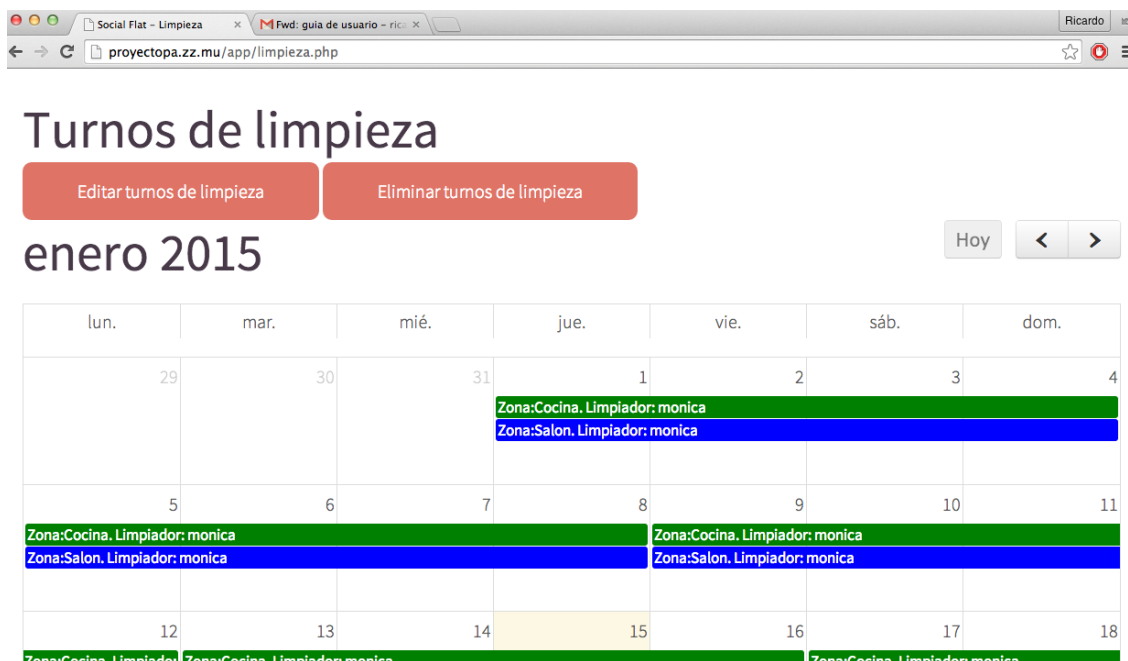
Social Flat – Limpieza ×
Fwd: guia de usuario – rica ×
Ricardo
proyectopa.zz.mu/app/limpieza.php

Turnos de limpieza

Editar turnos de limpieza
Eliminar turnos de limpieza

enero 2015

Hoy

| lun. | mar. | mié. | jue. | vie. | sáb. | dom. |
|---|---|---|---|---|---|---|
| 29 | 30 | 31 | 1 | 2 | 3 | 4 |
| | | | Zona:Cocina. Limpiador: monica | | | |
| | | | Zona:Salon. Limpiador: monica | | | |
| 5 | 6 | 7 | 8 | 9 | 10 | 11 |
| Zona:Cocina. Limpiador: monica | | | | Zona:Cocina. Limpiador: monica | | |
| Zona:Salon. Limpiador: monica | | | | Zona:Salon. Limpiador: monica | | |
| 12 | 13 | 14 | 15 | 16 | 17 | 18 |
| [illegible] | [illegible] | | | | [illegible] | |